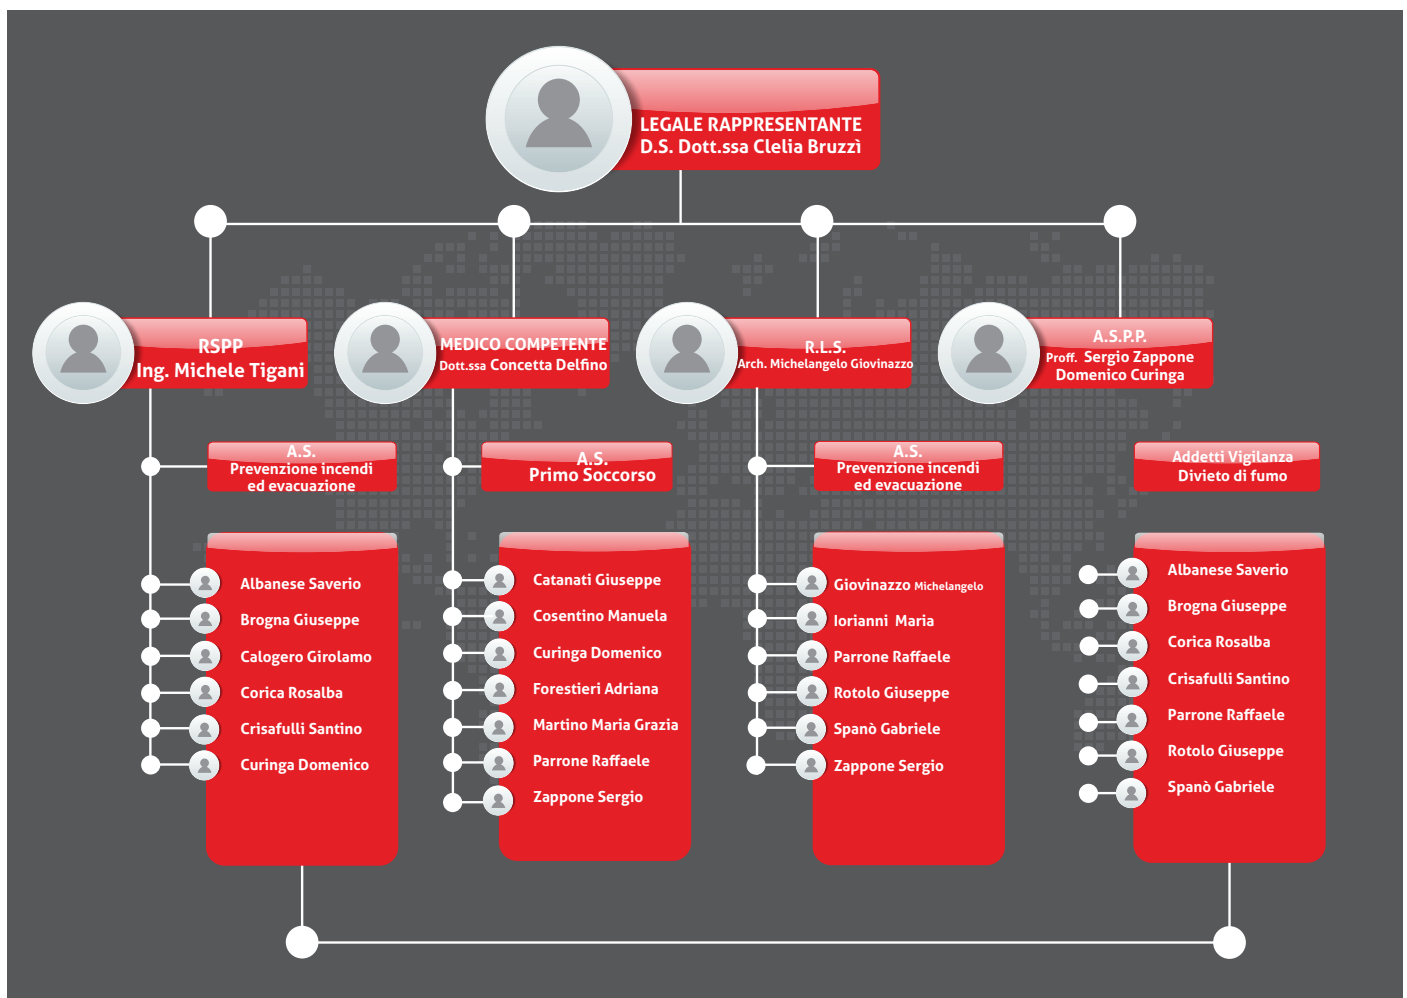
LEGALE RAPPRESENTANTE
D.S. Dott.ssa Clelia Bruzzì

RSPP
Ing. Michele Tigani

MEDICO COMPETENTE
Dott.ssa Concetta Delfino

R.L.S.
Arch. Michelangelo Giovinazzo

A.S.P.P.
Proff. Sergio Zappone
Domenico Curinga

A.S.
Prevenzione incendi ed evacuazione

A.S.
Primo Soccorso

A.S.
Prevenzione incendi ed evacuazione

Addetti Vigilanza
Divieto di fumo

Albanese Saverio
Brogna Giuseppe
Calogero Girolamo
Corica Rosalba
Crisafulli Santino
Curinga Domenico

Catanati Giuseppe
Cosentino Manuela
Curinga Domenico
Forestieri Adriana
Martino Maria Grazia
Parrone Raffaele
Zappone Sergio

Giovinazzo Michelangelo
Iorianni Maria
Parrone Raffaele
Rotolo Giuseppe
Spanò Gabriele
Zappone Sergio

Albanese Saverio
Brogna Giuseppe
Corica Rosalba
Crisafulli Santino
Parrone Raffaele
Rotolo Giuseppe
Spanò Gabriele